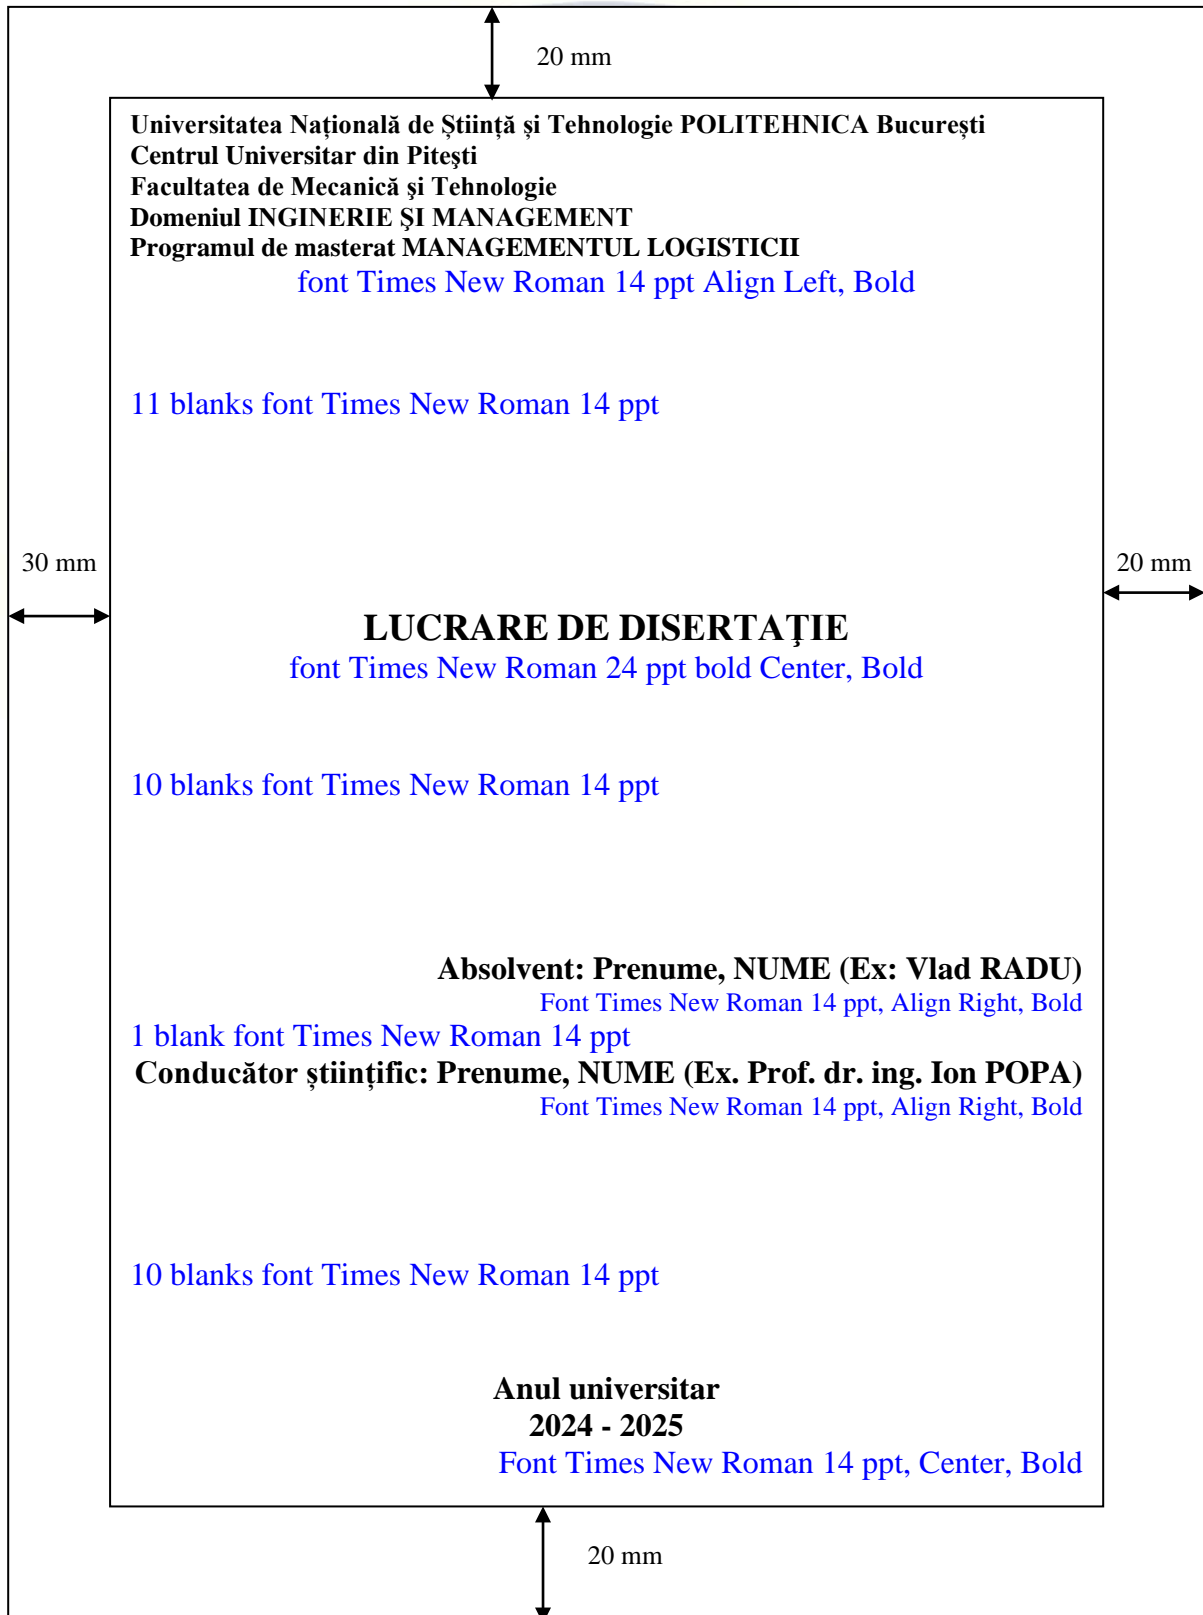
20 mm

Universitatea Națională de Știință și Tehnologie POLITEHNICA București
Centrul Universitar din Pitești
Facultatea de Mecanică şi Tehnologie
Domeniul INGINERIE ŞI MANAGEMENT
Programul de masterat MANAGEMENTUL LOGISTICII
font Times New Roman 14 ppt Align Left, Bold

11 blanks font Times New Roman 14 ppt

30 mm

20 mm

LUCRARE DE DISERTAȚIE
font Times New Roman 24 ppt bold Center, Bold

10 blanks font Times New Roman 14 ppt

Absolvent: Prenume, NUME (Ex: Vlad RADU)
Font Times New Roman 14 ppt, Align Right, Bold
1 blank font Times New Roman 14 ppt
Conducător științific: Prenume, NUME (Ex. Prof. dr. ing. Ion POPA)
Font Times New Roman 14 ppt, Align Right, Bold

10 blanks font Times New Roman 14 ppt

Anul universitar
2024 - 2025
Font Times New Roman 14 ppt, Center, Bold

20 mm